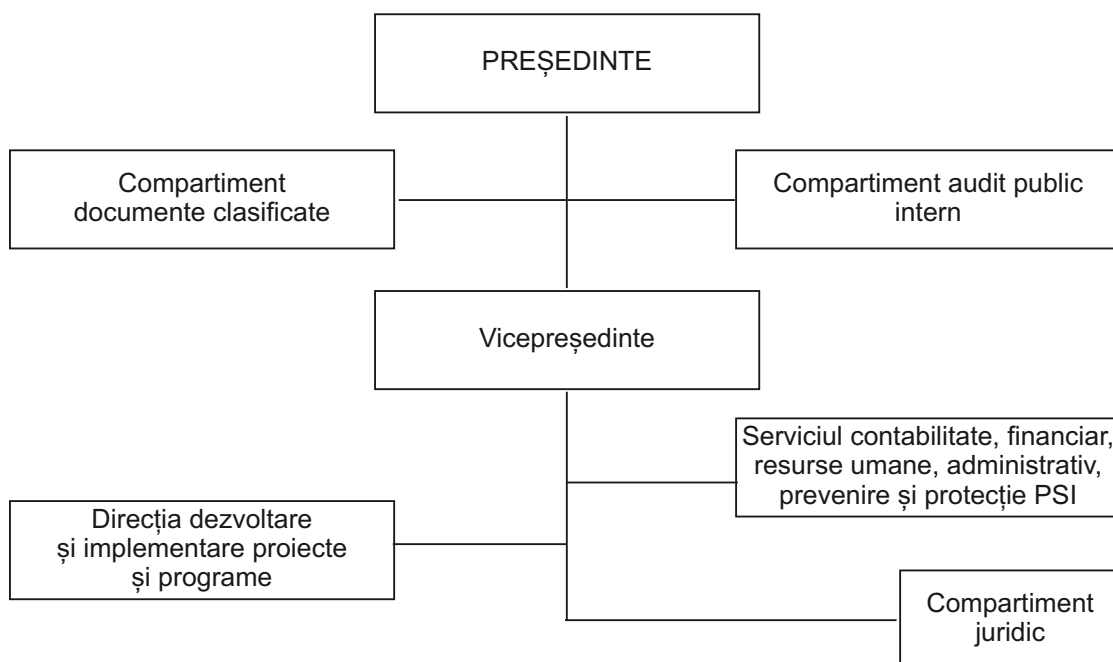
PREȘEDINTE

Compartiment documente clasificate

Compartiment audit public intern

Vicepreședinte

Serviciul contabilitate, financiar, resurse umane, administrativ, prevenire și protecție PSI

Direcția dezvoltare și implementare proiecte și programe

Compartiment juridic